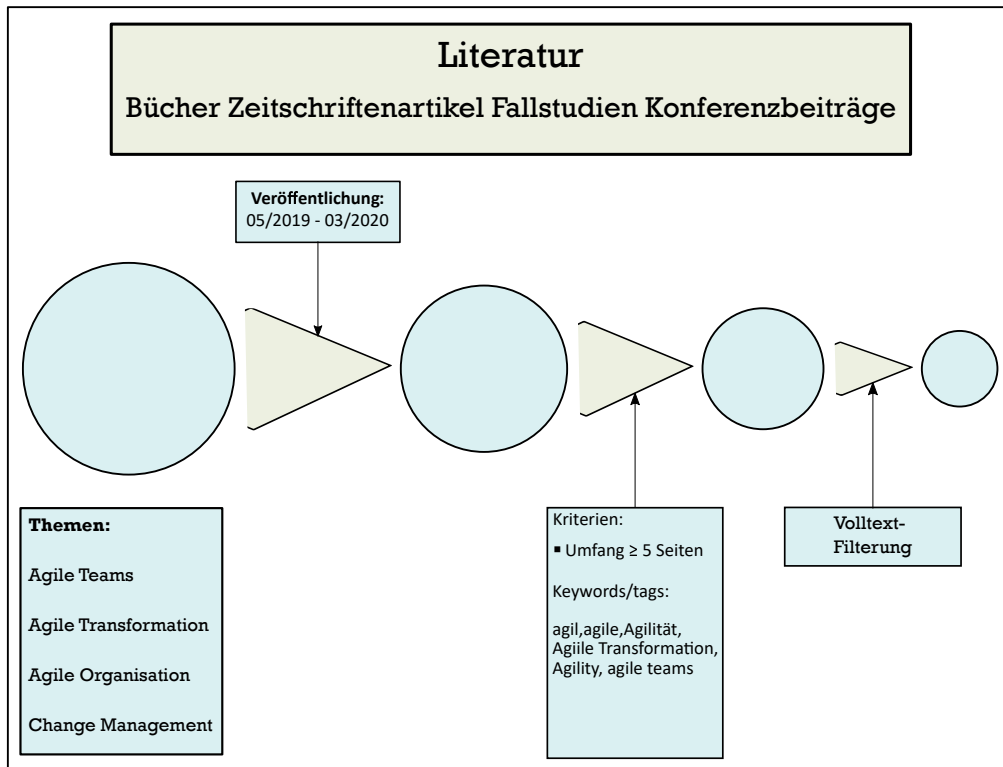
Literatur

Bücher Zeitschriftenartikel Fallstudien Konferenzbeiträge

Veröffentlichung:
05/2019 - 03/2020

Themen:

Agile Teams

Agile Transformation

Agile Organisation

Change Management

Kriterien:

▪ Umfang ≥ 5 Seiten

Keywords/tags:

agil,agile,Agilität, Agiile Transformation, Agility, agile teams

Volltext-Filterung